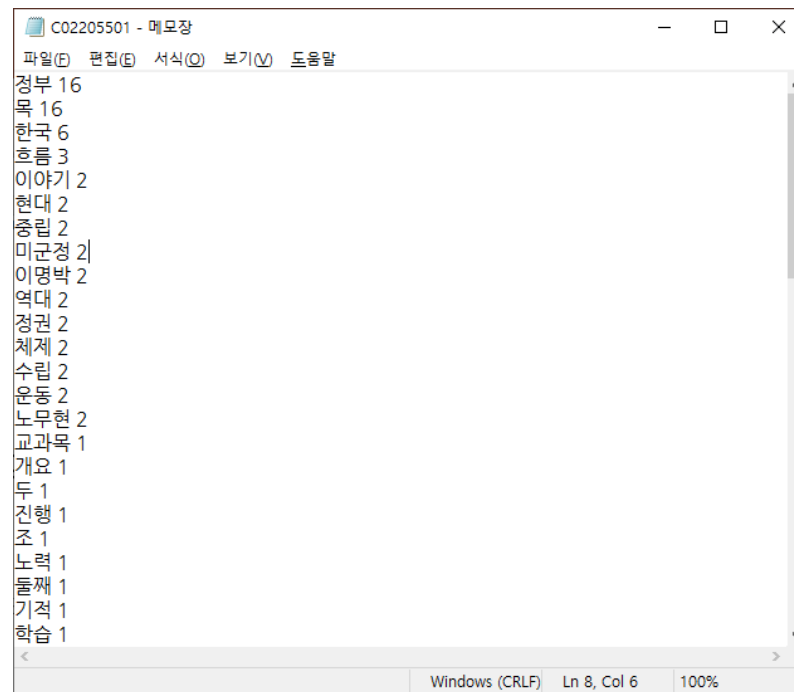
C02205501 - 메모장

파일(F) 편집(E) 서식(O) 보기(V) 도움말

정부 16
목 16
한국 6
흐름 3
이야기 2
현대 2
중립 2
미군정 2
이명박 2
역대 2
정권 2
체제 2
수립 2
운동 2
노무현 2
교과목 1
개요 1
두 1
진행 1
조 1
노력 1
둘째 1
기적 1
학습 1

Windows (CRLF) Ln 8, Col 6 100%